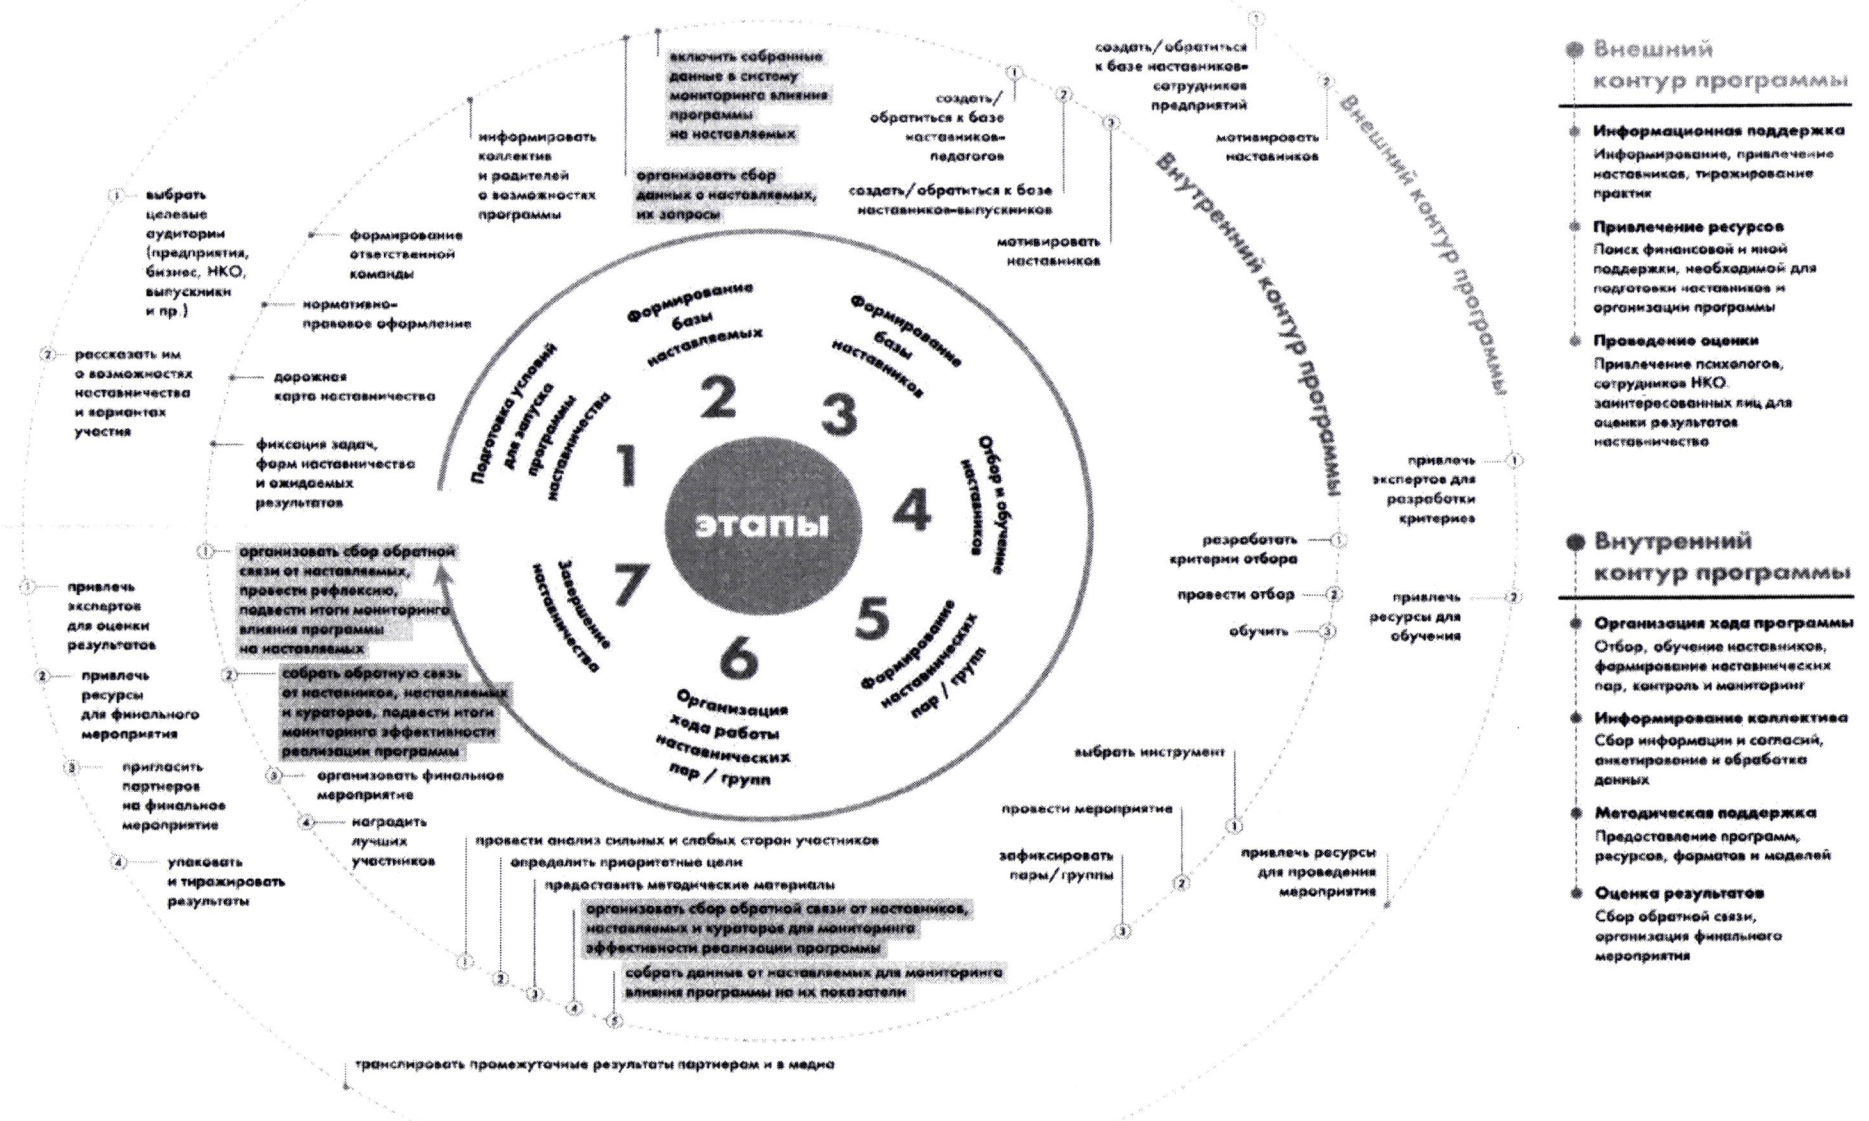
этапы

1 Подготовка условий для запуска программы наставничества

2 Формирование базы наставляемых

3 Формирование базы наставников

4 Отбор и обучение наставников

5 Формирование наставнических пар / групп

6 Организация хода работы наставнических пар / групп

7 Завершение наставничества

Внутренний контур программы

Внешний контур программы

1 выбрать целевые аудитории (предприятия, бизнес, НКО, выпускники и пр.)

2 рассказать им о возможностях наставничества и вариантах участия

формирование ответственной команды

нормативно-правовое оформление

дорожная карта наставничества

фиксация задач, форм наставничества и ожидаемых результатов

информировать коллектив и родителей о возможностях программы

включить собранные данные в систему мониторинга влияния программы на наставляемых

организовать сбор данных о наставляемых, их запросы

1 создать/обратиться к базе наставников-педагогов

2 создать/обратиться к базе наставников-выпускников

3 мотивировать наставников

1 создать/обратиться к базе наставников-сотрудников предприятий

2 мотивировать наставников

привлечь экспертов для разработки критериев 1

привлечь ресурсы для обучения 2

разработать критерии отбора 1

провести отбор 2

обучить 3

выбрать инструмент 1

провести мероприятие 2

зафиксировать пары/группы 3

привлечь ресурсы для проведения мероприятия

1 провести анализ сильных и слабых сторон участников

2 определить приоритетные цели

3 предоставить методические материалы

4 организовать сбор обратной связи от наставников, наставляемых и кураторов для мониторинга эффективности реализации программы

5 собрать данные от наставляемых для мониторинга влияния программы на их показатели

транслировать промежуточные результаты партнерам и в медиа

1 организовать сбор обратной связи от наставляемых, провести рефлексию, подвести итоги мониторинга влияния программы на наставляемых

2 собрать обратную связь от наставников, наставляемых и кураторов, подвести итоги мониторинга эффективности реализации программы

3 организовать финальное мероприятие

4 наградить лучших участников

1 привлечь экспертов для оценки результатов

2 привлечь ресурсы для финального мероприятия

3 пригласить партнеров на финальное мероприятие

4 упаковать и тиражировать результаты

Внешний контур программы

Информационная поддержка
Информирование, привлечение наставников, тиражирование практик

Привлечение ресурсов
Поиск финансовой и иной поддержки, необходимой для подготовки наставников и организации программы

Проведение оценки
Привлечение психологов, сотрудников НКО, заинтересованных лиц для оценки результатов наставничества

Внутренний контур программы

Организация хода программы
Отбор, обучение наставников, формирование наставнических пар, контроль и мониторинг

Информирование коллектива
Сбор информации и согласий, анкетирование и обработка данных

Методическая поддержка
Предоставление программ, ресурсов, форматов и моделей

Оценка результатов
Сбор обратной связи, организация финального мероприятия